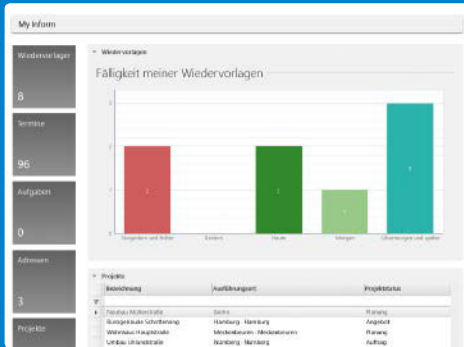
My Inform

Wiedervorlagen
8

Termine
96

Aufgaben
0

Adressen
3

Projekte

Wiedervorlagen

Fälligkeit meiner Wiedervorlagen

3
2
1
0

2
2
1
3

Vorgestern und älter
Gestern
Heute
Morgen
Übermorgen und später

Projekte

| Bezeichnung | Ausführungsort | Projektstatus |
|---|---|---|
| Neubau Mühlenstraße | Berlin | Planung |
| Bürogebäude Schellbergweg | Hamburg - Hamburg | Angebot |
| Wohnhaus Hauptstraße | Minden-Bernum - Minden-Bernum | Planung |
| Umbau Uhlandstraße | Nürnberg - Nürnberg | Auftrag |